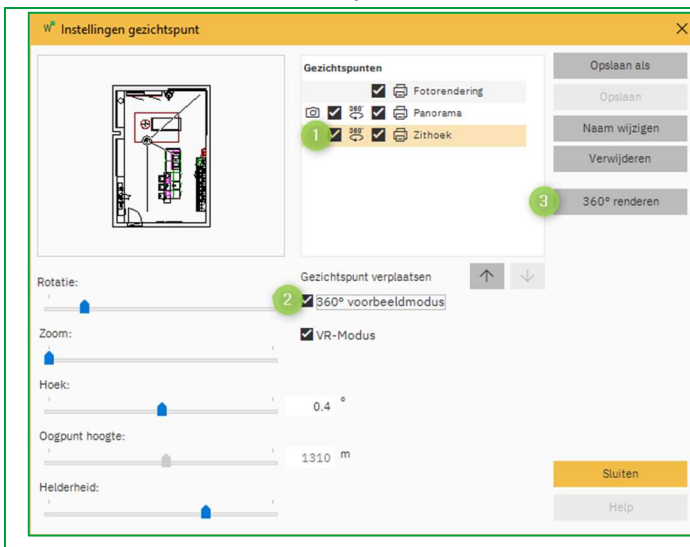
Instellingen gezichtspunt

Gezichtspunten

Fotorendering

360° Panorama

1 360° Zithoek

Opslaan als

Opslaan

Naam wijzigen

Verwijderen

3 360° renderen

Rotatie:

Gezichtspunt verplaatsen

2 360° voorbeeldmodus

Zoom:

VR-Modus

Hoek:

0.4 °

Oogpunt hoogte:

1310 m

Helderheid:

Sluiten

Help